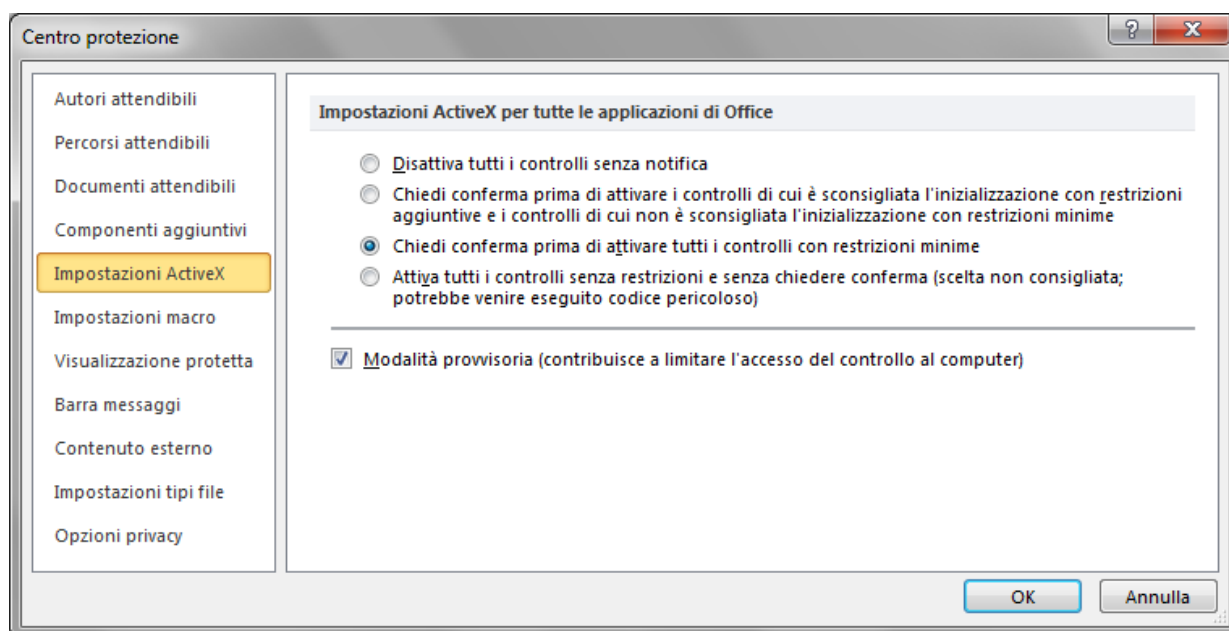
Centro protezione

?

X

Autori attendibili

Percorsi attendibili

Documenti attendibili

Componenti aggiuntivi

Impostazioni ActiveX

Impostazioni macro

Visualizzazione protetta

Barra messaggi

Contenuto esterno

Impostazioni tipi file

Opzioni privacy

Impostazioni ActiveX per tutte le applicazioni di Office

Disattiva tutti i controlli senza notifica

Chiedi conferma prima di attivare i controlli di cui è sconsigliata l'inizializzazione con restrizioni aggiuntive e i controlli di cui non è sconsigliata l'inizializzazione con restrizioni minime

Chiedi conferma prima di attivare tutti i controlli con restrizioni minime

Attiva tutti i controlli senza restrizioni e senza chiedere conferma (scelta non consigliata; potrebbe venire eseguito codice pericoloso)

Modalità provvisoria (contribuisce a limitare l'accesso del controllo al computer)

OK

Annulla